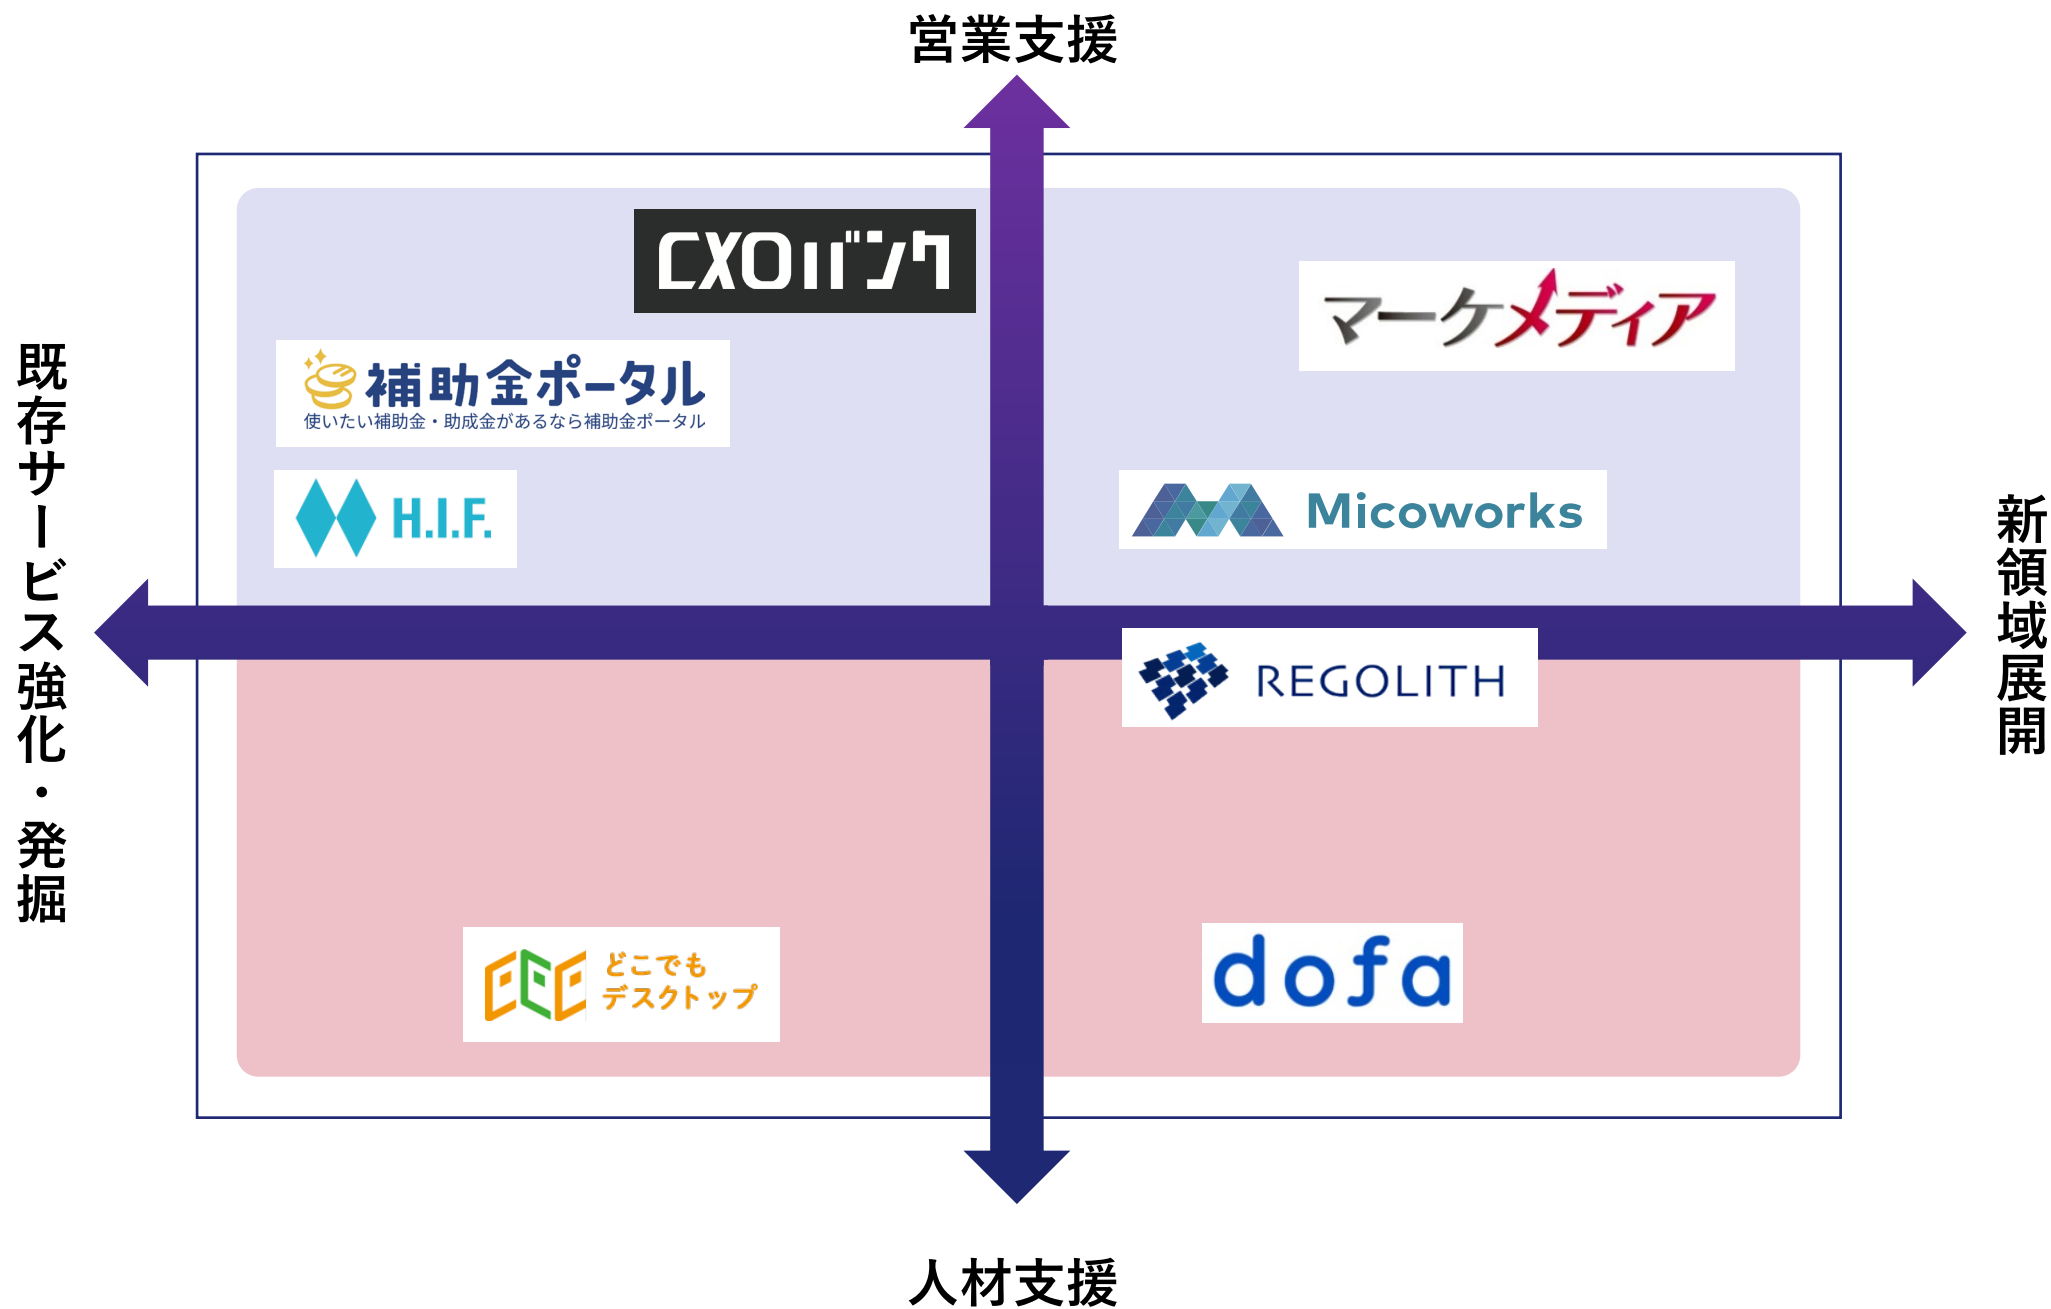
営業支援

既存サービス強化・発掘

新領域展開

人材支援

CXOバンク

補助金ポータル
使いたい補助金・助成金があるなら補助金ポータル

H.I.F.

マーケメディア

Micoworks

REGOLITH

どこでもデスクトップ

dofa